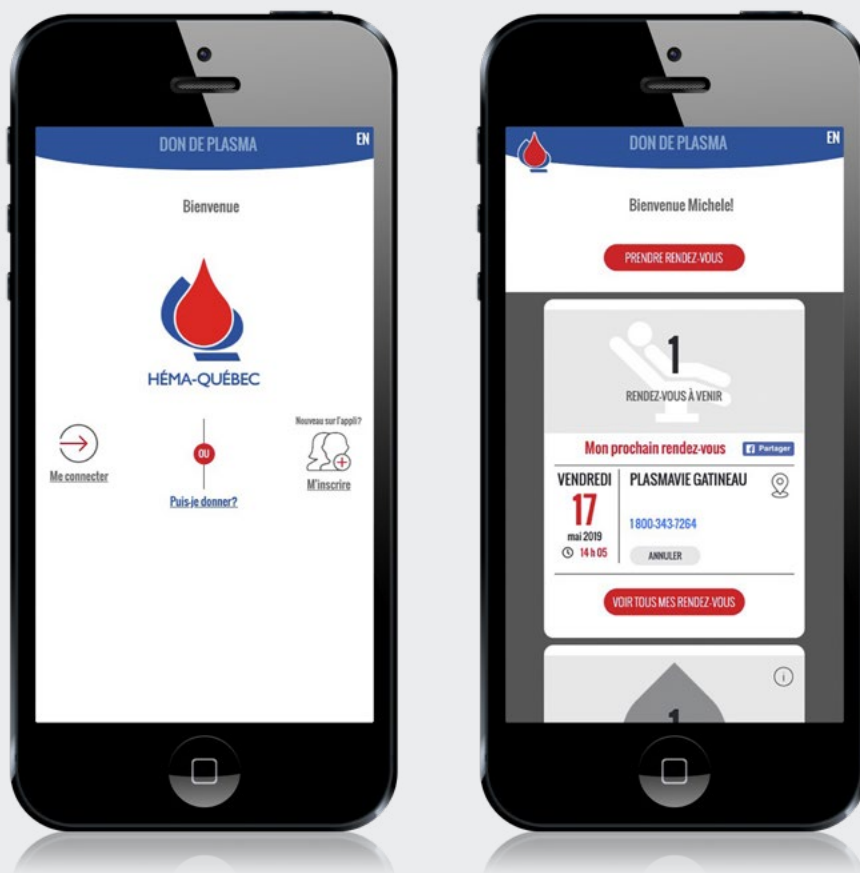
DON DE PLASMA
EN

Bienvenue

HÉMA-QUÉBEC

Me connecter

OU

Puis-je donner?

Nouveau sur l'appli?

M'inscrire

DON DE PLASMA
EN

Bienvenue Michele!

PRENDRE RENDEZ-VOUS

1

RENDEZ-VOUS À VENIR

Mon prochain rendez-vous

Partager

VENDREDI
17
mai 2019
14 h 05

PLASMAVIE GATINEAU

1800-343-7264

ANNULER

VOIR TOUS MES RENDEZ-VOUS

1